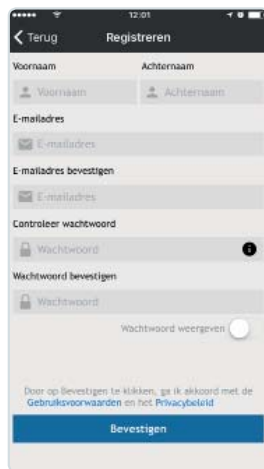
12:01

Terug
Registreren

Voornaam
Achternaam

Voornaam
Achternaam

E-mailadres

E-mailadres

E-mailadres bevestigen

E-mailadres

Controleer wachtwoord

Wachtwoord

Wachtwoord bevestigen

Wachtwoord

Wachtwoord weergeven

Door op Bevestigen te klikken, ga ik akkoord met de Gebruiksvoorwaarden en het Privacybeleid

Bevestigen